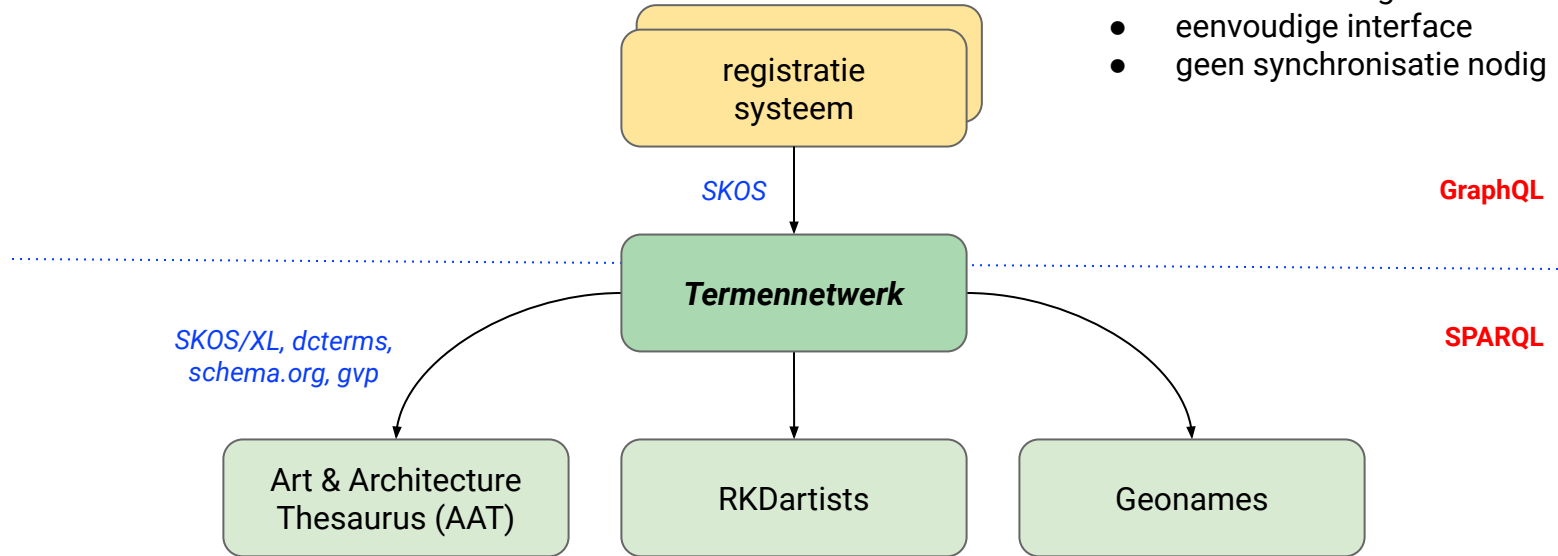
registratie systeem

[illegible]
- eenvoudige interface
- geen synchronisatie nodig

SKOS

GraphQL

Termennetwerk

SKOS/XL, dcterms, schema.org, gvp

SPARQL

Art & Architecture Thesaurus (AAT)

RKDartists

Geonames